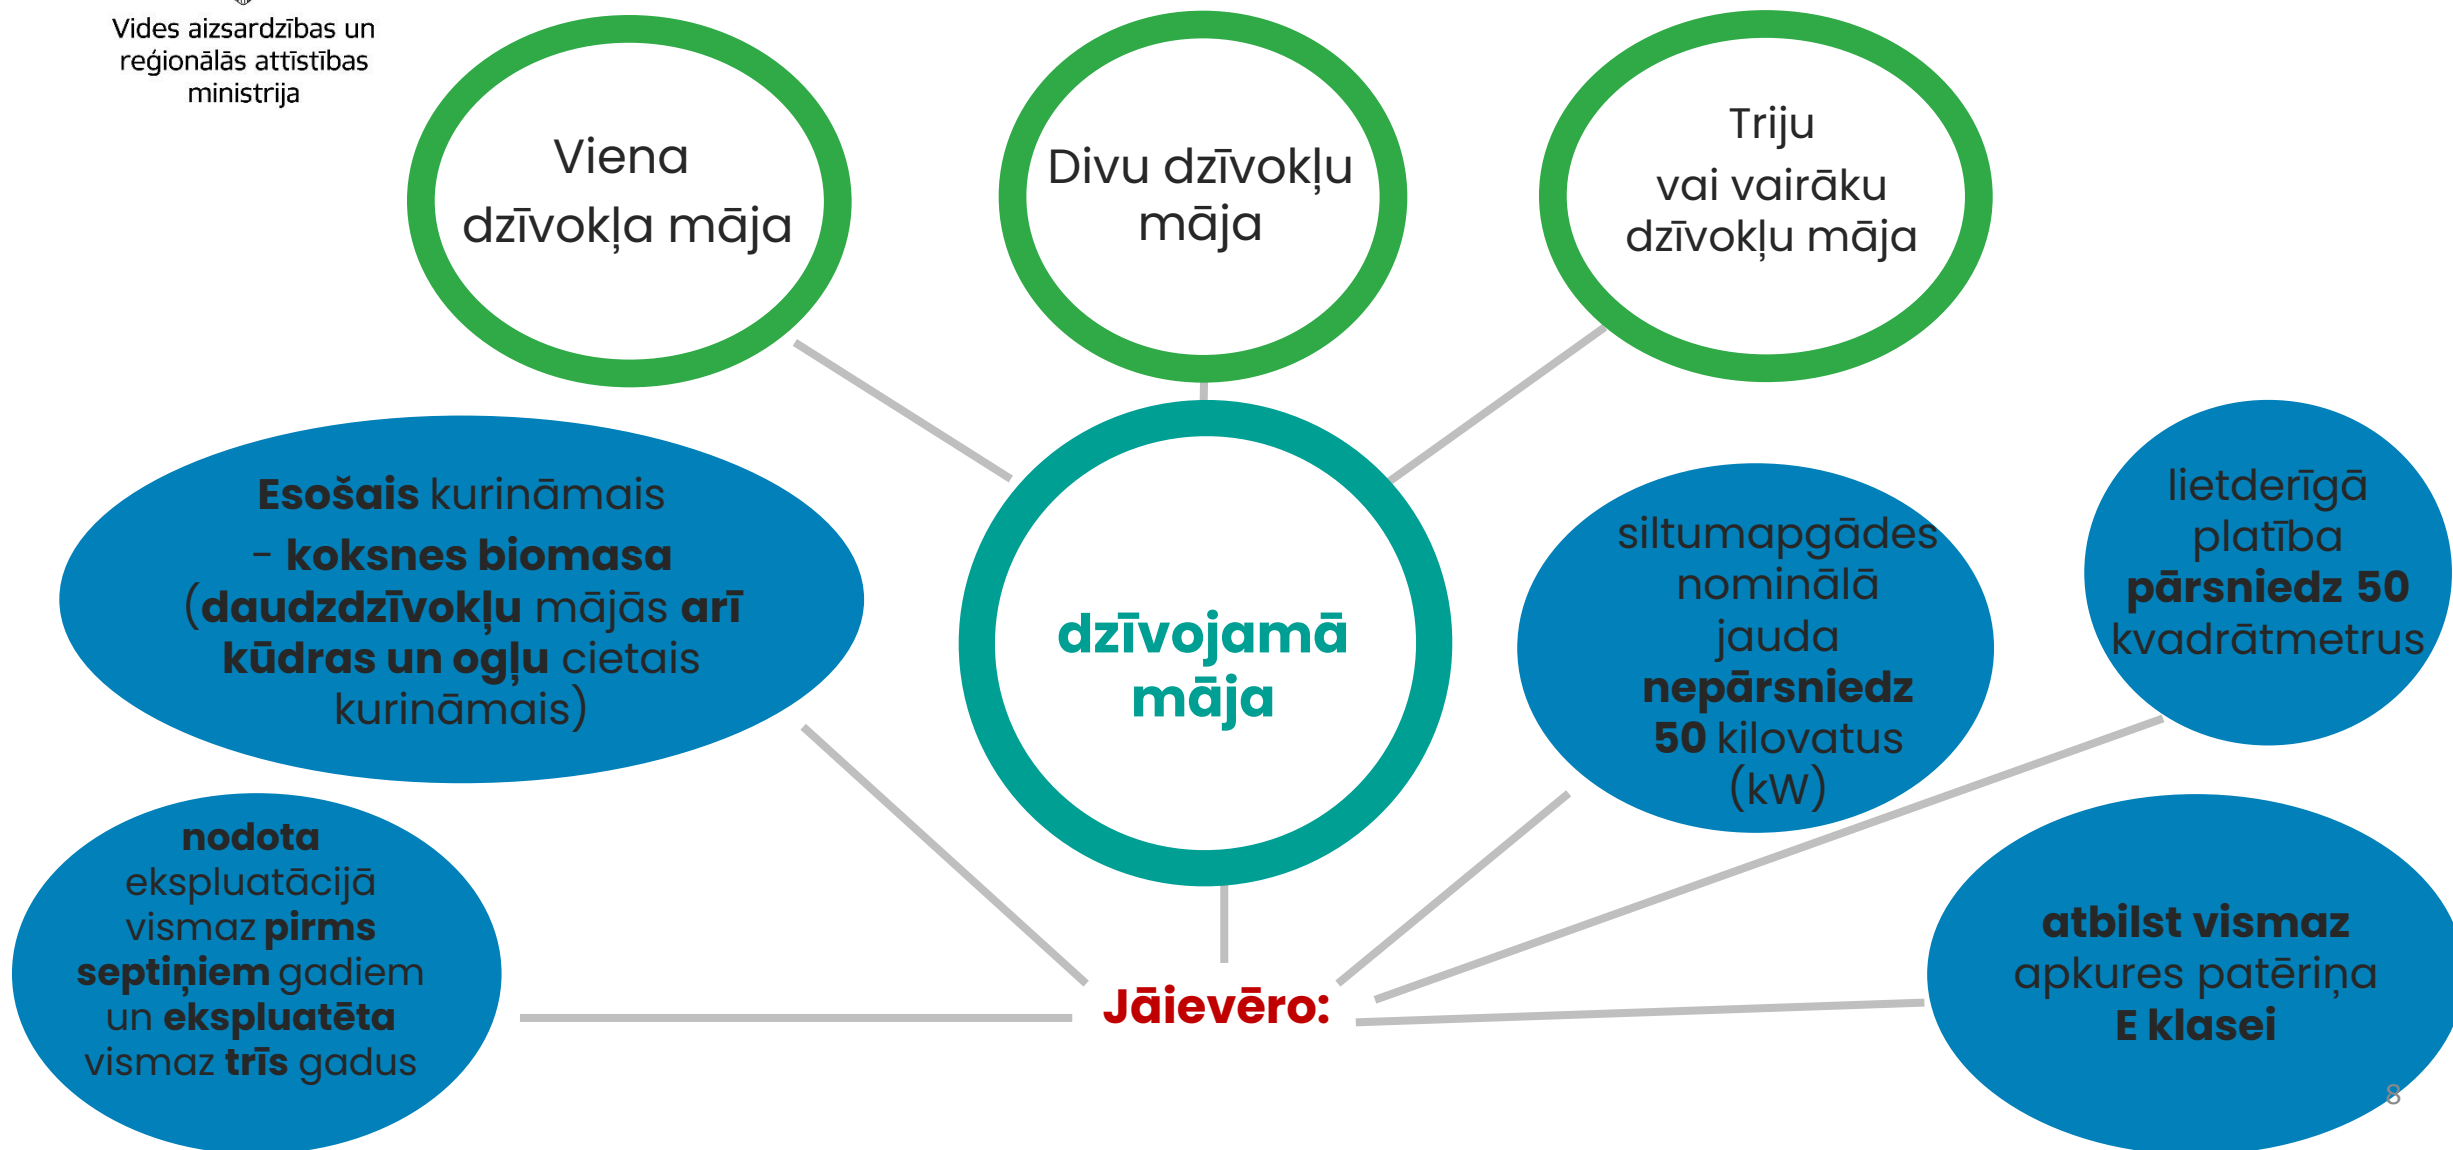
Vides aizsardzības un reģionālās attīstības ministrija

Viena dzīvokļa māja

Divu dzīvokļu māja

Triju vai vairāku dzīvokļu māja

**Esošais** kurināmais – **koksnes biomasa** (**daudzdzīvokļu** mājās **arī kūdras un ogļu** cietais kurināmais)

**dzīvojamā māja**

siltumapgādes nominālā jauda **nepārsniedz 50** kilovatus (kW)

lietderīgā platība **pārsniedz 50** kvadrātmetrus

**nodota** ekspluatācijā vismaz **pirms septiņiem** gadiem un **ekspluatēta** vismaz **trīs** gadus

**Jāievēro:**

**atbilst vismaz** apkures patēriņa **E klasei**

8